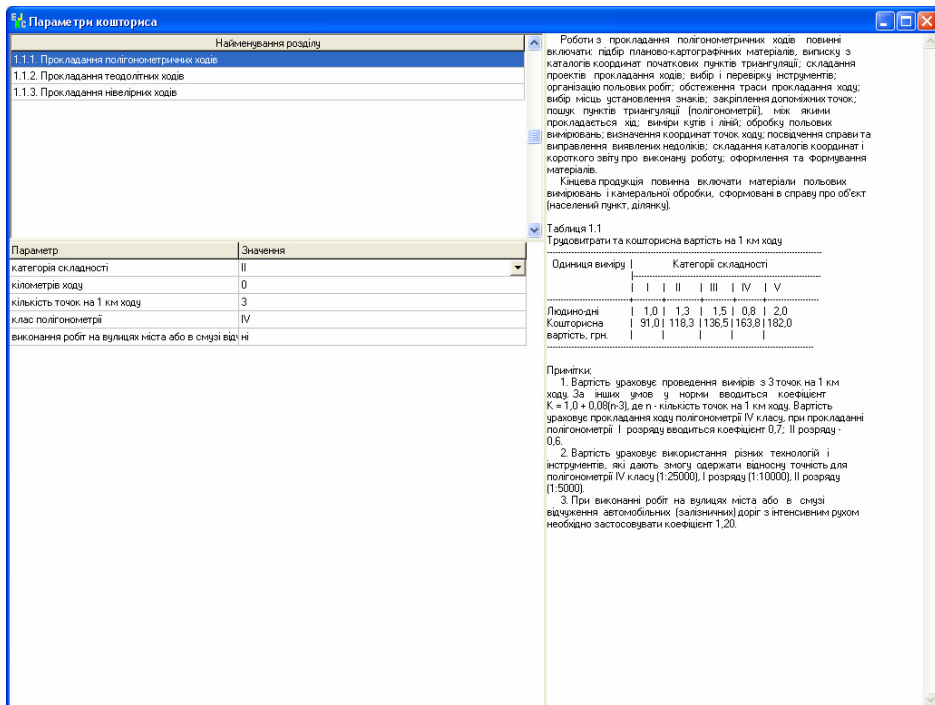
Параметри кошторису

Найменування розділу
1.1.1. Прокладання полігонометричних ходів
1.1.2. Прокладання теодолітних ходів
1.1.3. Прокладання нівелірних ходів

| Параметр | Значення |
|---|---|
| категорія складності | II |
| кілометрів ходу | 0 |
| кількість точок на 1 км ходу | 3 |
| клас полігонометрії | IV |
| виконання робіт на вулицях міста або в смузі від | ні |

Роботи з прокладання полігонометричних ходів повинні включати: підбір планово-картографічних матеріалів, виписку з каталогів координат початкових пунктів тріангуляції; складання проектів прокладання ходів; вибір і перевірку інструментів; організацію польових робіт; обстеження траси прокладання ходу; вибір місць установлення знаків; закріплення допоміжних точок; пошук пунктів тріангуляції (полігонометрії), між якими прокладається хід; виміри кутів і ліній; обробку польових вимірювань; визначення координат точок ходу; посвідчення справи та виправлення виявлених недоліків; складання каталогів координат і короткого звіту про виконану роботу; оформлення та формування матеріалів.

Кінцева продукція повинна включати матеріали польових вимірювань і камеральної обробки, сформовані в справу про об'єкт (населений пункт, ділянку).

Таблиця 1.1
Трудовитрати та кошторисна вартість на 1 км ходу

| Одиниця виміру | Категорії складності | | | | |
|---|---|---|---|---|---|
| | I | II | III | IV | V |
| Людино-дні | 1,0 | 1,3 | 1,5 | 0,8 | 2,0 |
| Кошторисна вартість, грн. | 91,0 | 118,3 | 136,5 | 163,8 | 182,0 |

Примітки:
1. Вартість ураховує проведення вимірів з 3 точок на 1 км ходу. За інших умов у норми вводиться коефіцієнт К = 1,0 + 0,08(n-3), де n - кількість точок на 1 км ходу. Вартість ураховує прокладання ходу полігонометрії IV класу, при прокладанні полігонометрії I розряду вводиться коефіцієнт 0,7; II розряду - 0,6.
2. Вартість ураховує використання різних технологій і інструментів, які дають змогу одержати відносну точність для полігонометрії IV класу (1:25000), I розряду (1:10000), II розряду (1:5000).
3. При виконанні робіт на вулицях міста або в смузі відчуження автомобільних (залізничних) доріг з інтенсивним рухом необхідно застосовувати коефіцієнт 1,20.